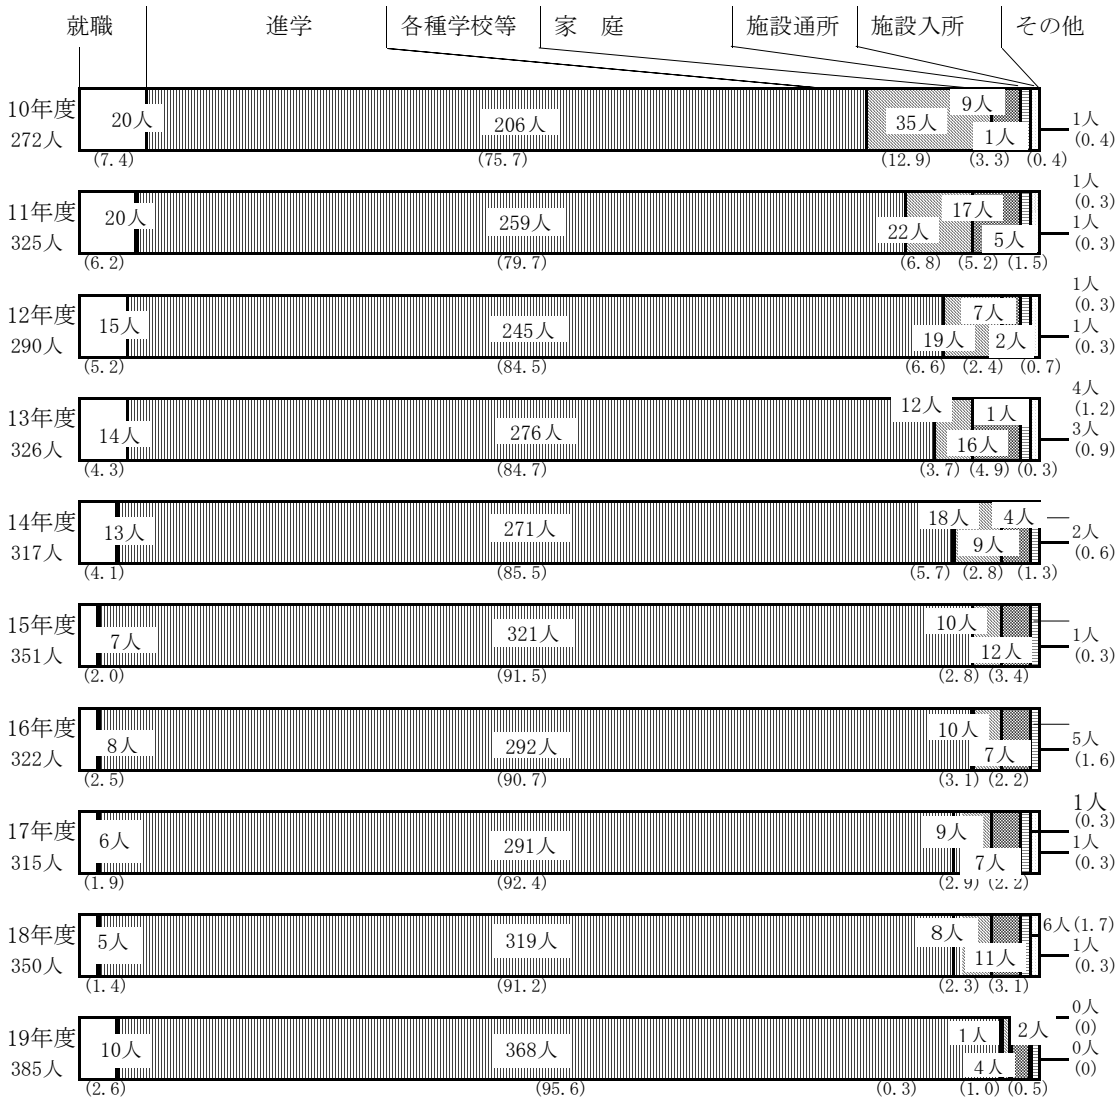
就職 進学 各種学校等 家 庭 施設通所 施設入所 その他

10年度
272人
20人
206人
35人
9人
1人
1人
(0.4)
(7.4) (75.7) (12.9) (3.3) (0.4)

11年度
325人
20人
259人
22人
17人
5人
1人
(0.3)
1人
(0.3)
(6.2) (79.7) (6.8) (5.2) (1.5)

12年度
290人
15人
245人
19人
7人
2人
1人
(0.3)
1人
(0.3)
(5.2) (84.5) (6.6) (2.4) (0.7)

13年度
326人
14人
276人
12人
1人
16人
4人
(1.2)
3人
(0.9)
(4.3) (84.7) (3.7) (4.9) (0.3)

14年度
317人
13人
271人
18人
4人
9人
—
2人
(0.6)
(4.1) (85.5) (5.7) (2.8) (1.3)

15年度
351人
7人
321人
10人
12人
1人
(0.3)
(2.0) (91.5) (2.8) (3.4)

16年度
322人
8人
292人
10人
7人
5人
(1.6)
(2.5) (90.7) (3.1) (2.2)

17年度
315人
6人
291人
9人
7人
1人
(0.3)
1人
(0.3)
(1.9) (92.4) (2.9) (2.2)

18年度
350人
5人
319人
8人
11人
6人(1.7)
1人
(0.3)
(1.4) (91.2) (2.3) (3.1)

19年度
385人
10人
368人
1人
2人
4人
0人
(0)
0人
(0)
(2.6) (95.6) (0.3) (1.0) (0.5)